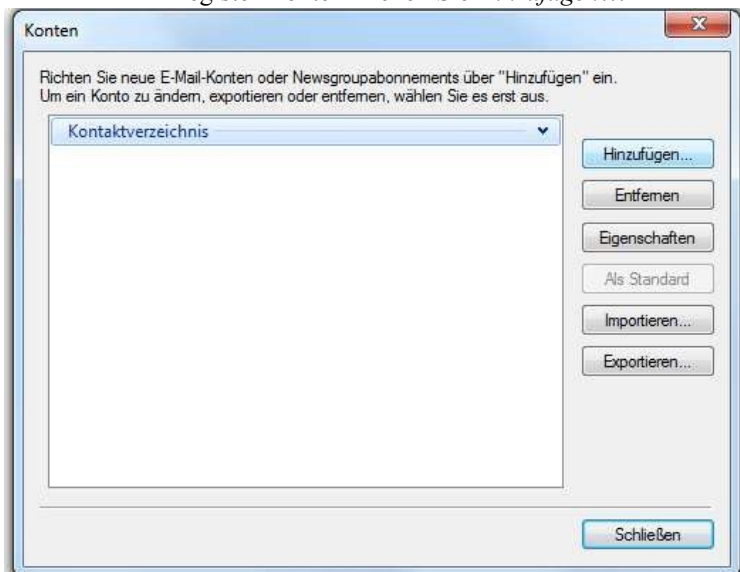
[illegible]

Konten

Richten Sie neue E-Mail-Konten oder Newsgroupabonnements über "Hinzufügen" ein. Um ein Konto zu ändern, exportieren oder entfernen, wählen Sie es erst aus.

Kontaktverzeichnis

Hinzufügen...

Entfernen

Eigenschaften

Als Standard

Importieren...

Exportieren...

Schließen